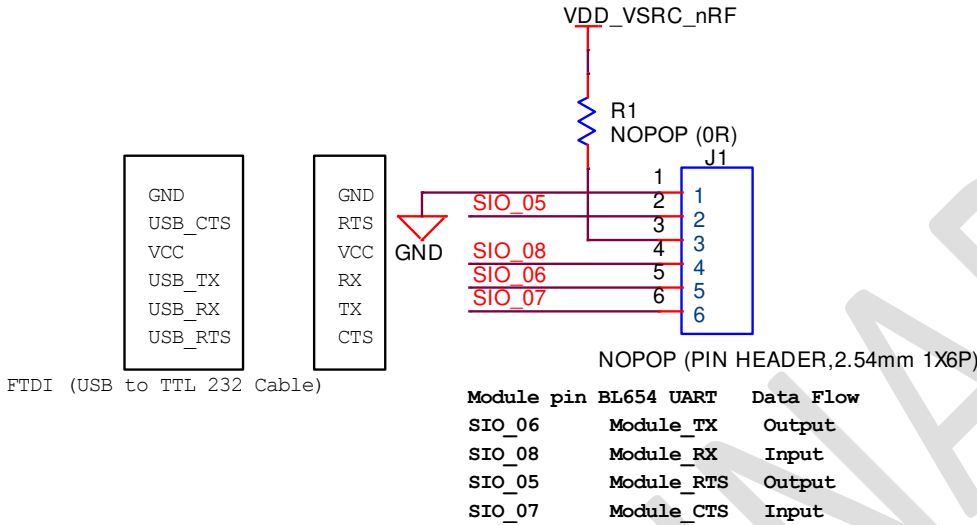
VDD_VSRC_nRF

R1
NOPOP (0R)
J1

GND
USB_CTS
VCC
USB_TX
USB_RX
USB_RTS

GND
RTS
VCC
RX
TX
CTS

GND

SIO_05
SIO_08
SIO_06
SIO_07

1
2
3
4
5
6

1
2
3
4
5
6

NOPOP (PIN HEADER,2.54mm 1X6P)

FTDI (USB to TTL 232 Cable)

| Module pin | BL654 UART | Data Flow |
|---|---|---|
| SIO_06 | Module_TX | Output |
| SIO_08 | Module_RX | Input |
| SIO_05 | Module_RTS | Output |
| SIO_07 | Module_CTS | Input |